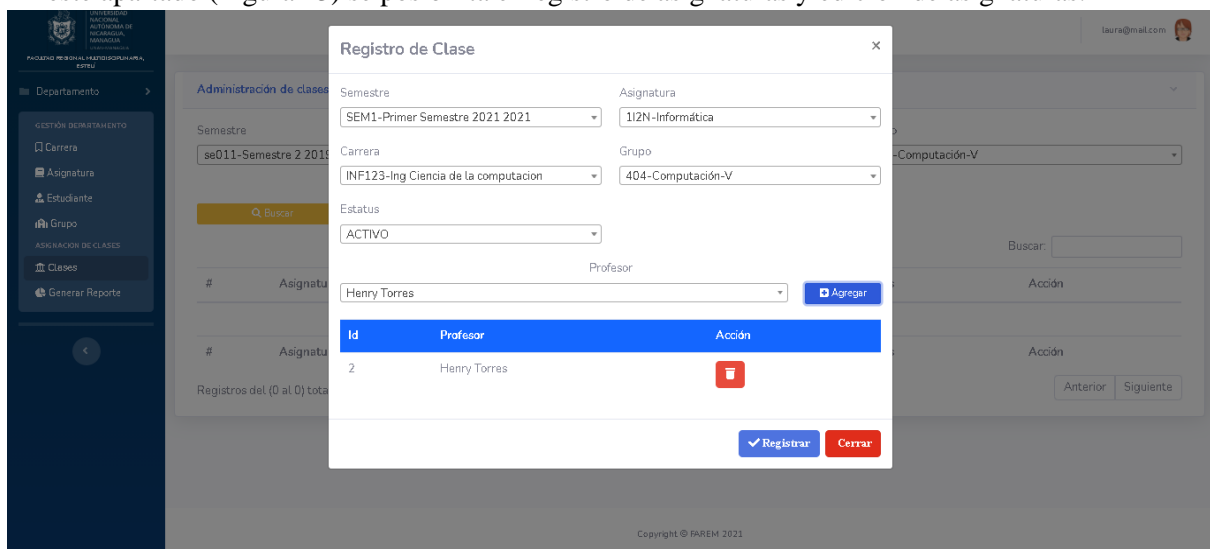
UNIVERSIDAD NACIONAL AUTÓNOMA DE NICARAGUA, MANAGUA
FACULTAD REGIONAL MULTIDISCIPLINARIA, ESTELÍ

laura@mail.com

Departamento
GESTIÓN DEPARTAMENTO
Carrera
Asignatura
Estudiante
Grupo
ASIGNACIÓN DE CLASES
Clases
Generar Reporte

Administración de clases
Semestre
se011-Semestre 2 2019
Q Buscar
-Computación-V
Buscar:
| # | Asignatu | Acción |
| # | Asignatu | Acción |
Registros del (0 al 0) tota
Anterior Siguiente

Registro de Clase ×
Semestre
SEM1-Primer Semestre 2021 2021
Asignatura
1I2N-Informática
Carrera
INF123-Ing Ciencia de la computacion
Grupo
404-Computación-V
Estatus
ACTIVO
Profesor
Henry Torres
Agregar

| Id | Profesor | Acción |
|---|---|---|
| 2 | Henry Torres | |

Registrar Cerrar

Copyright © FAREM 2021